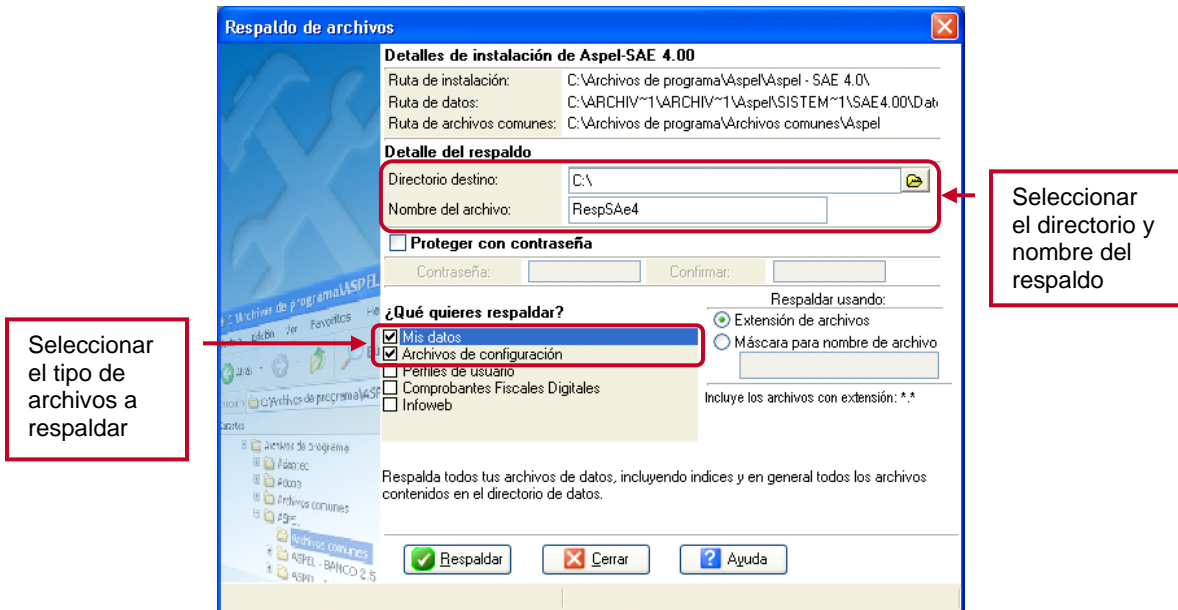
Respaldo de archivos

Detalles de instalación de Aspel-SAE 4.00

Ruta de instalación: C:\Archivos de programa\Aspel\Aspel - SAE 4.0\
Ruta de datos: C:\ARCHIV~1\ARCHIV~1\Aspel\SISTEM~1\SAE4.00\Dat
Ruta de archivos comunes: C:\Archivos de programa\Archivos comunes\Aspel

Detalle del respaldo

Directorio destino: C:\
Nombre del archivo: RespSAe4

Seleccionar el directorio y nombre del respaldo

Proteger con contraseña

Contraseña: Confirmar:

¿Qué quieres respaldar?

Mis datos
Archivos de configuración
Perfiles de usuario
Comprobantes Fiscales Digitales
Infoweb

Seleccionar el tipo de archivos a respaldar

Respaldar usando:
Extensión de archivos
Máscara para nombre de archivo

Incluye los archivos con extensión: *.*

Respalda todos tus archivos de datos, incluyendo indices y en general todos los archivos contenidos en el directorio de datos.

Respaldar
Cerrar
Ayuda

C:\Archivos de programa\ASPEL
Archivo Edición Ver Favoritos
Atrás
C:\Archivos de programa\ASPEL
Carpetas
Archivos de programa
Adaptec
Adobe
Archivos comunes
Aspel
Archivos comunes
ASPEL - BANCO 2.5
Aspel